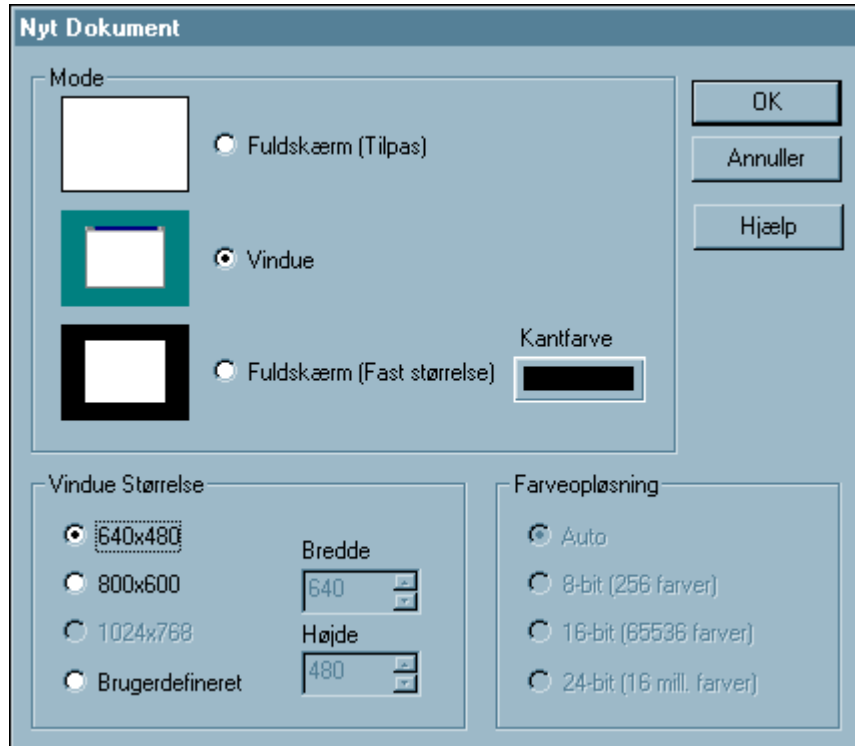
Nyt Dokument

Mode

Fuldskærm (Tilpas)

Vindue

Fuldskærm (Fast størrelse)

Kantfarve

OK

Annuller

Hjælp

Vindue Størrelse

640x480

800x600

1024x768

Brugerdefineret

Bredde

640

Højde

480

Farveopløsning

Auto

8-bit (256 farver)

16-bit (65536 farver)

24-bit (16 mill. farver)